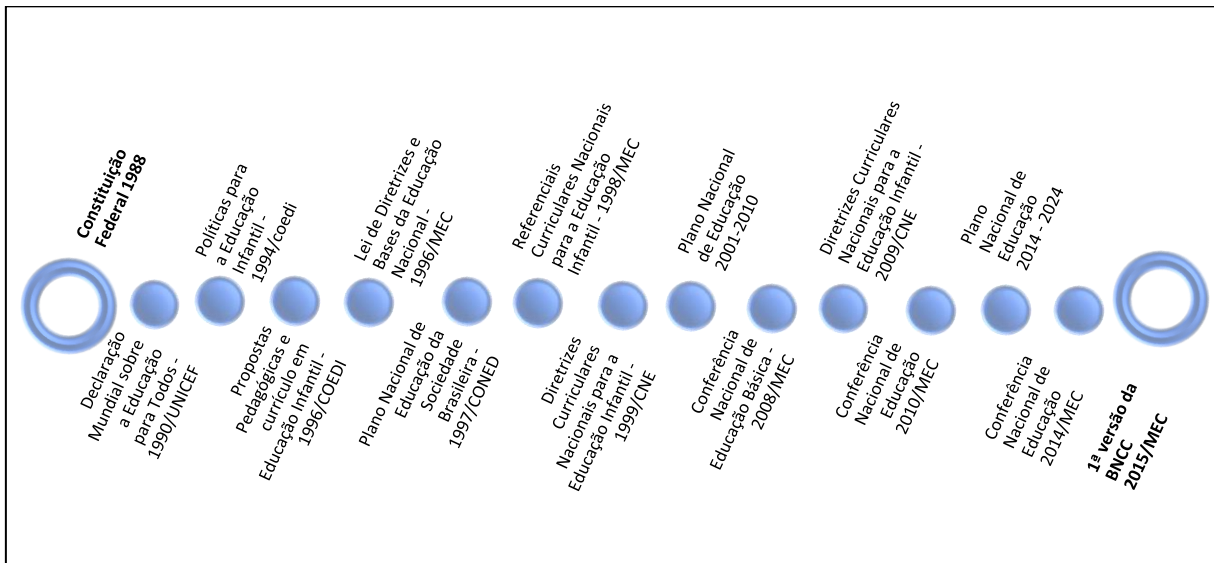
Constituição Federal 1988

Declaração Mundial sobre a Educação para Todos - 1990/UNICEF

Políticas para a Educação Infantil - 1994/coedi

Propostas Pedagógicas e currículo em Educação Infantil - 1996/COEDI

Lei de Diretrizes e Bases da Educação Nacional - 1996/MEC

Plano Nacional de Educação da Sociedade Brasileira - 1997/CONED

Referenciais Curriculares Nacionais para a Educação Infantil - 1998/MEC

Diretrizes Curriculares Nacionais para a Educação Infantil - 1999/CNE

Plano Nacional de Educação 2001-2010

Conferência Nacional de Educação Básica - 2008/MEC

Diretrizes Curriculares Nacionais para a Educação Infantil - 2009/CNE

Conferência Nacional de Educação 2010/MEC

Plano Nacional de Educação 2014 - 2024

Conferência Nacional de Educação 2014/MEC

1ª versão da BNCC 2015/MEC